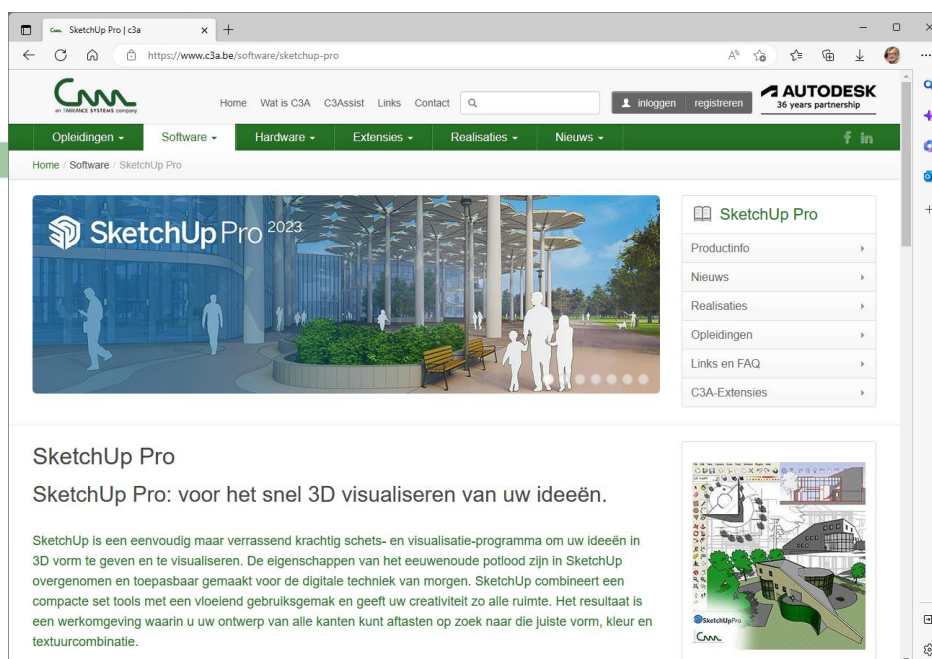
SketchUp Pro | c3a

https://www.c3a.be/software/sketchup-pro

an AVANCE SYSTEMS company

Home Wat is C3A C3Assist Links Contact

inloggen registreren

AUTODESK
36 years partnership

Opleidingen Software Hardware Extensies Realisaties Nieuws

Home / Software / SketchUp Pro

SketchUp Pro 2023

SketchUp Pro

Productinfo
Nieuws
Realisaties
Opleidingen
Links en FAQ
C3A-Extensies

SketchUp Pro

SketchUp Pro: voor het snel 3D visualiseren van uw ideeën.

SketchUp is een eenvoudig maar verrassend krachtig schets- en visualisatie-programma om uw ideeën in 3D vorm te geven en te visualiseren. De eigenschappen van het eeuwenoude potlood zijn in SketchUp overgenomen en toepasbaar gemaakt voor de digitale techniek van morgen. SketchUp combineert een compacte set tools met een vloeiend gebruiksgemak en geeft uw creativiteit zo alle ruimte. Het resultaat is een werkomgeving waarin u uw ontwerp van alle kanten kunt aftasten op zoek naar die juiste vorm, kleur en textuurcombinatie.

SketchUpPro